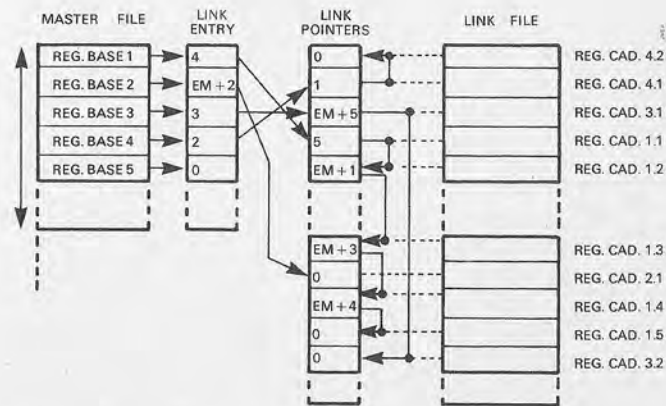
MASTER FILE

LINK ENTRY

LINK POINTERS

LINK FILE

REG. BASE 1
REG. BASE 2
REG. BASE 3
REG. BASE 4
REG. BASE 5

4
EM + 2
3
2
0

0
1
EM + 5
5
EM + 1

EM + 3
0
EM + 4
0
0

REG. CAD. 4.2
REG. CAD. 4.1
REG. CAD. 3.1
REG. CAD. 1.1
REG. CAD. 1.2

REG. CAD. 1.3
REG. CAD. 2.1
REG. CAD. 1.4
REG. CAD. 1.5
REG. CAD. 3.2